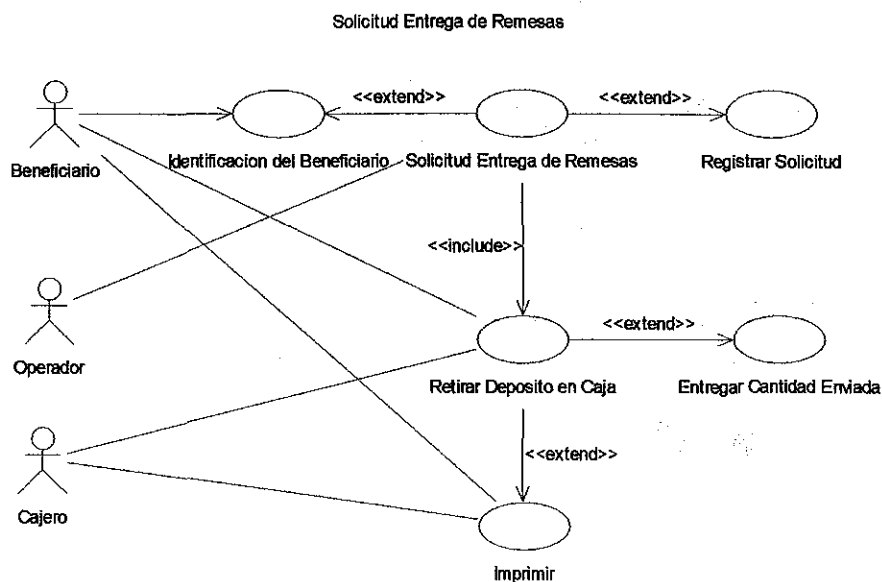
Solicitud Entrega de Remesas

<<extend>>

<<extend>>

Beneficiario

Identificacion del Beneficiario

Solicitud Entrega de Remesas

Registrar Solicitud

<<include>>

Operador

<<extend>>

Retirar Deposito en Caja

Entregar Cantidad Enviada

<<extend>>

Cajero

Imprimir